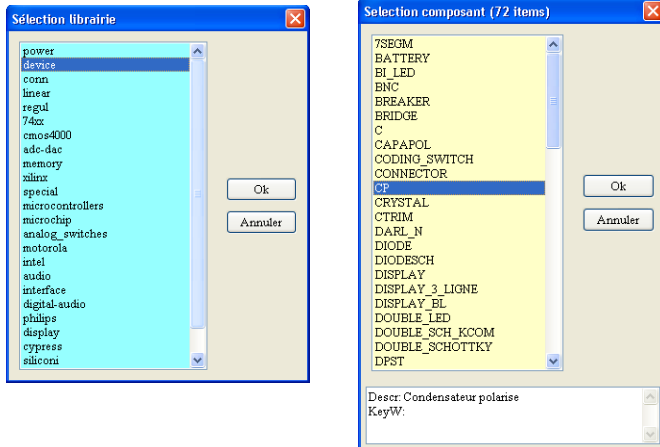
Sélection librairie

power
device
conn
linear
regul
74xx
cmos4000
adc-dac
memory
xilinx
special
microcontrollers
microchip
analog_switches
motorola
intel
audio
interface
digital-audio
philips
display
cypress
siliconi

Ok
Annuler

Selection composant (72 items)

7SEGM
BATTERY
BI_LED
BNC
BREAKER
BRIDGE
C
CAPAPOL
CODING_SWITCH
CONNECTOR
CP
CRYSTAL
CTRIM
DARL_N
DIODE
DIODESCH
DISPLAY
DISPLAY_3_LIGNE
DISPLAY_BL
DOUBLE_LED
DOUBLE_SCH_KCOM
DOUBLE_SCHOTTKY
DPST

Ok
Annuler

Descr: Condensateur polarise
KeyW: